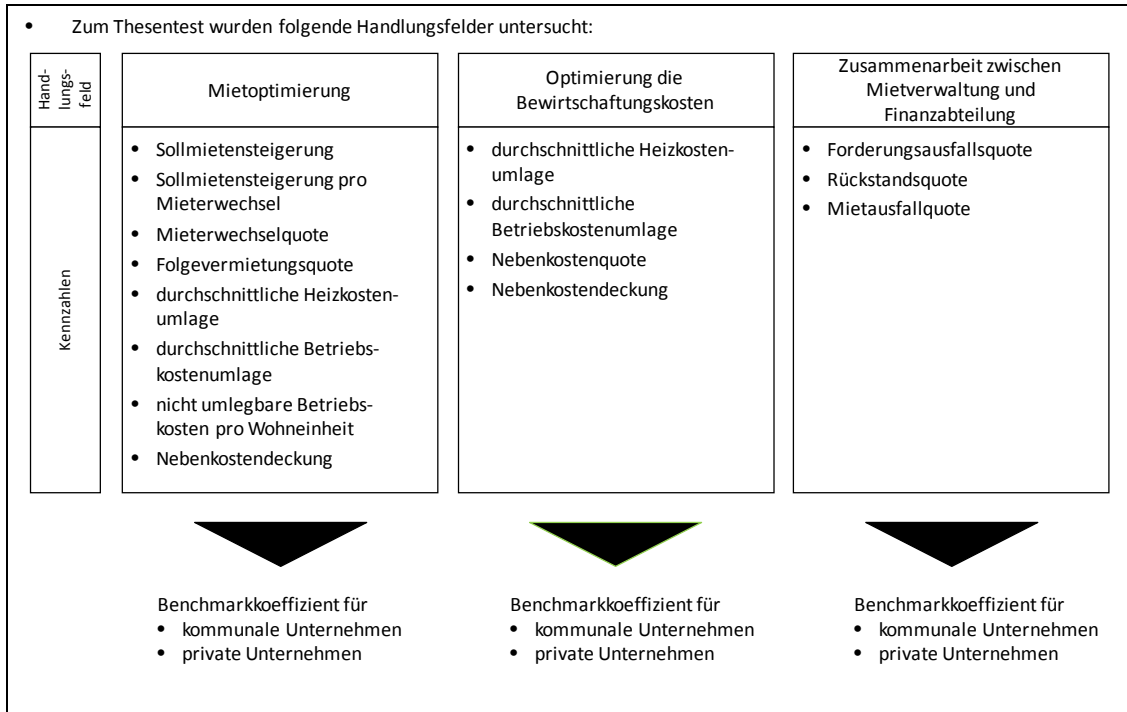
• Zum Thesentest wurden folgende Handlungsfelder untersucht:

| Handlungsfeld | Mietoptimierung | Optimierung die Bewirtschaftungskosten | Zusammenarbeit zwischen Mietverwaltung und Finanzabteilung |
|---|---|---|---|
| Kennzahlen | • Sollmietensteigerung<br>• Sollmietensteigerung pro Mieterwechsel<br>• Mieterwechselquote<br>• Folgevermietungsquote<br>• durchschnittliche Heizkostenumlage<br>• durchschnittliche Betriebskostenumlage<br>• nicht umlegbare Betriebskosten pro Wohneinheit<br>• Nebenkostendeckung | • durchschnittliche Heizkostenumlage<br>• durchschnittliche Betriebskostenumlage<br>• Nebenkostenquote<br>• Nebenkostendeckung | • Forderungsausfallsquote<br>• Rückstandsquote<br>• Mietausfallquote |

Benchmarkkoeffizient für
• kommunale Unternehmen
• private Unternehmen

Benchmarkkoeffizient für
• kommunale Unternehmen
• private Unternehmen

Benchmarkkoeffizient für
• kommunale Unternehmen
• private Unternehmen